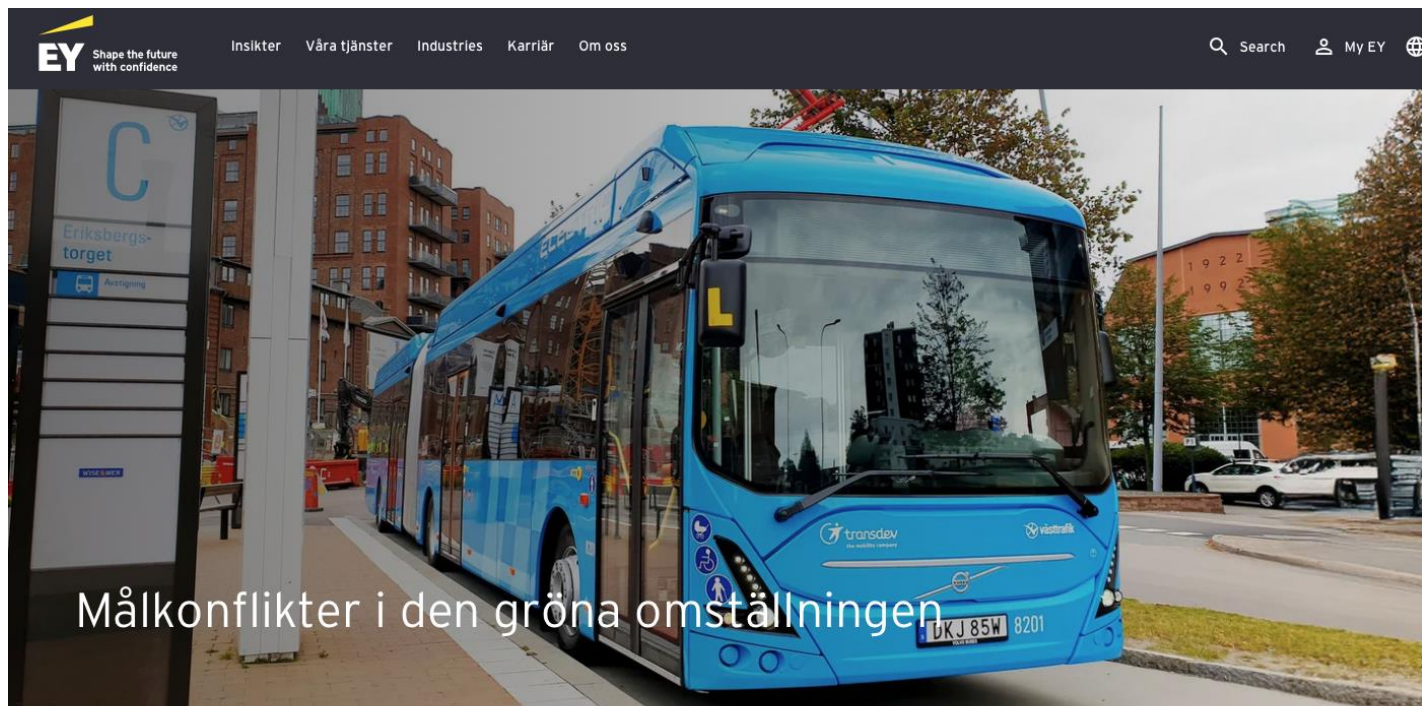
EY Shape the future with confidence

Insikter Våra tjänster Industries Karriär Om oss

Search My EY

C

Eriksbergstorget

Avstigning

transdev the mobility company

västtrafik

1922 1992

DKJ 85W 8201

Målkonflikter i den gröna omställningen